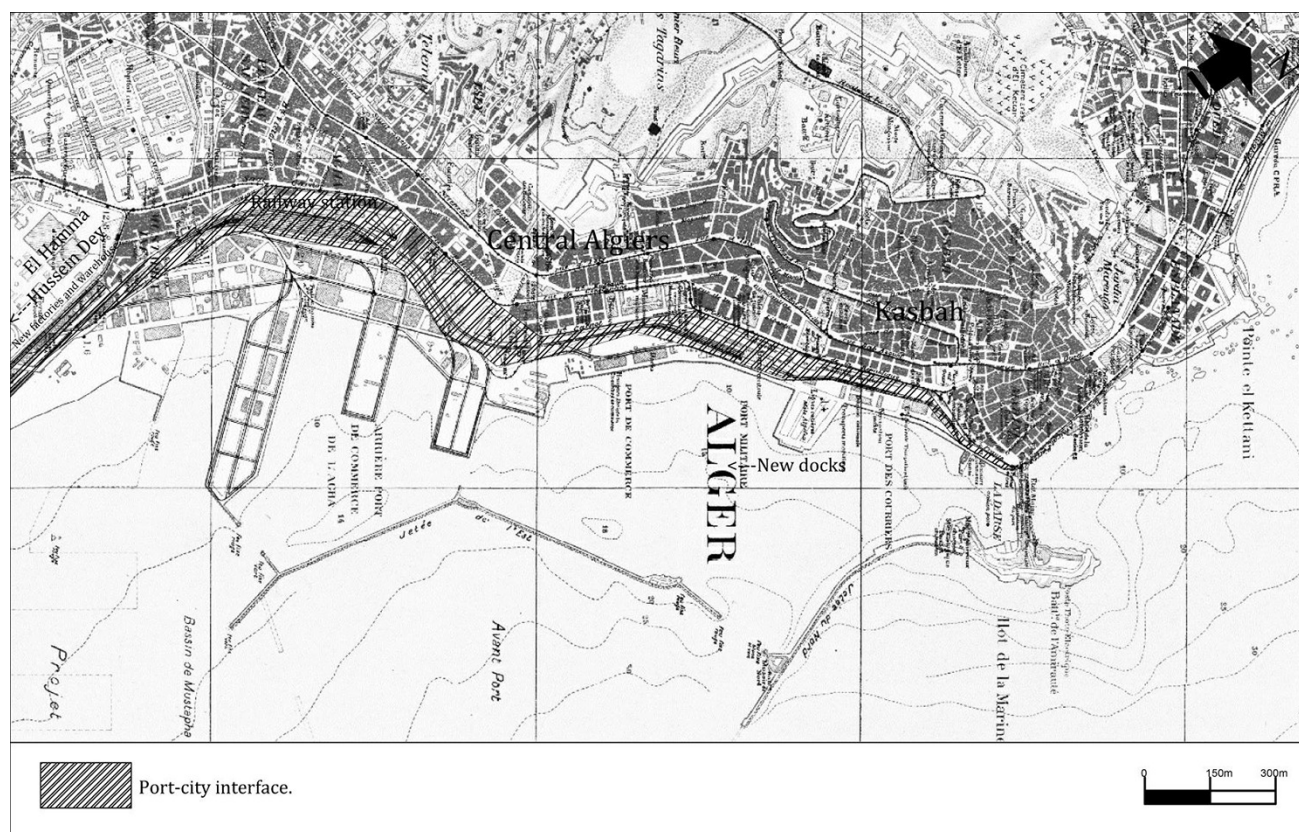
N

El Hamma

Hussein Dey

<-- New factories and warehouses

Railway station

Central Algiers

Kasbah

Pointe el Kettani

New docks

ALGER

PORT MILITAIRE

PORT DE COMMERCE

ARRIÈRE PORT DE COMMERCE

DE L'AGHA

PORT DES COURBIERS

LAMIRAUTÉ

Jetée du Nord

Jetée de l'Est

Avant Port

Bassin de Mustapha

Projet

Ilot de la Marine

Bord de l'Amirauté

Port-city interface.

0 150m 300m